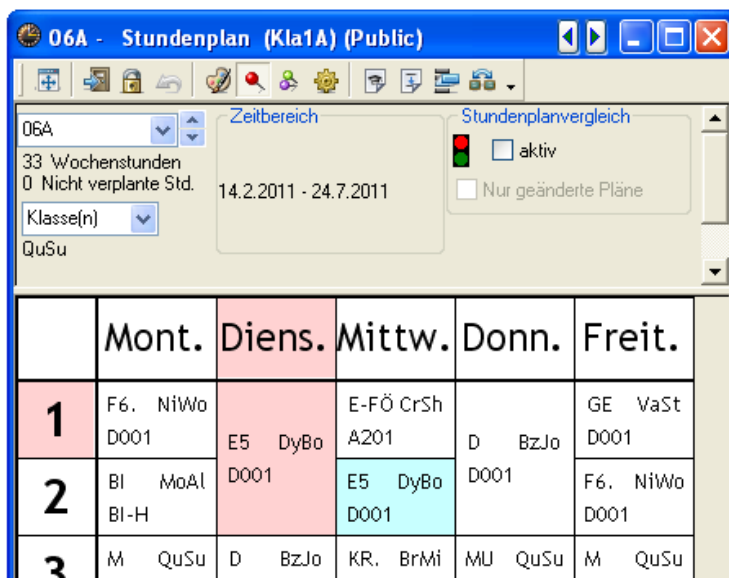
06A - Stundenplan (Kla1A) (Public)

06A
33 Wochenstunden
0 Nicht verplante Std.
Klasse(n)
QuSu

Zeitbereich
14.2.2011 - 24.7.2011

Stundenplanvergleich
aktiv
Nur geänderte Pläne

| | Mont. | Diens. | Mittw. | Donn. | Freit. |
|---|---|---|---|---|---|
| 1 | F6. NiWo D001 | E5 DyBo D001 | E-FÖ CrSh A201 | D BzJo D001 | GE VaSt D001 |
| 2 | BI MoAl BI-H | | E5 DyBo D001 | | F6. NiWo D001 |
| 3 | M QuSu | D BzJo | KR. BrMi | MU QuSu | M QuSu |